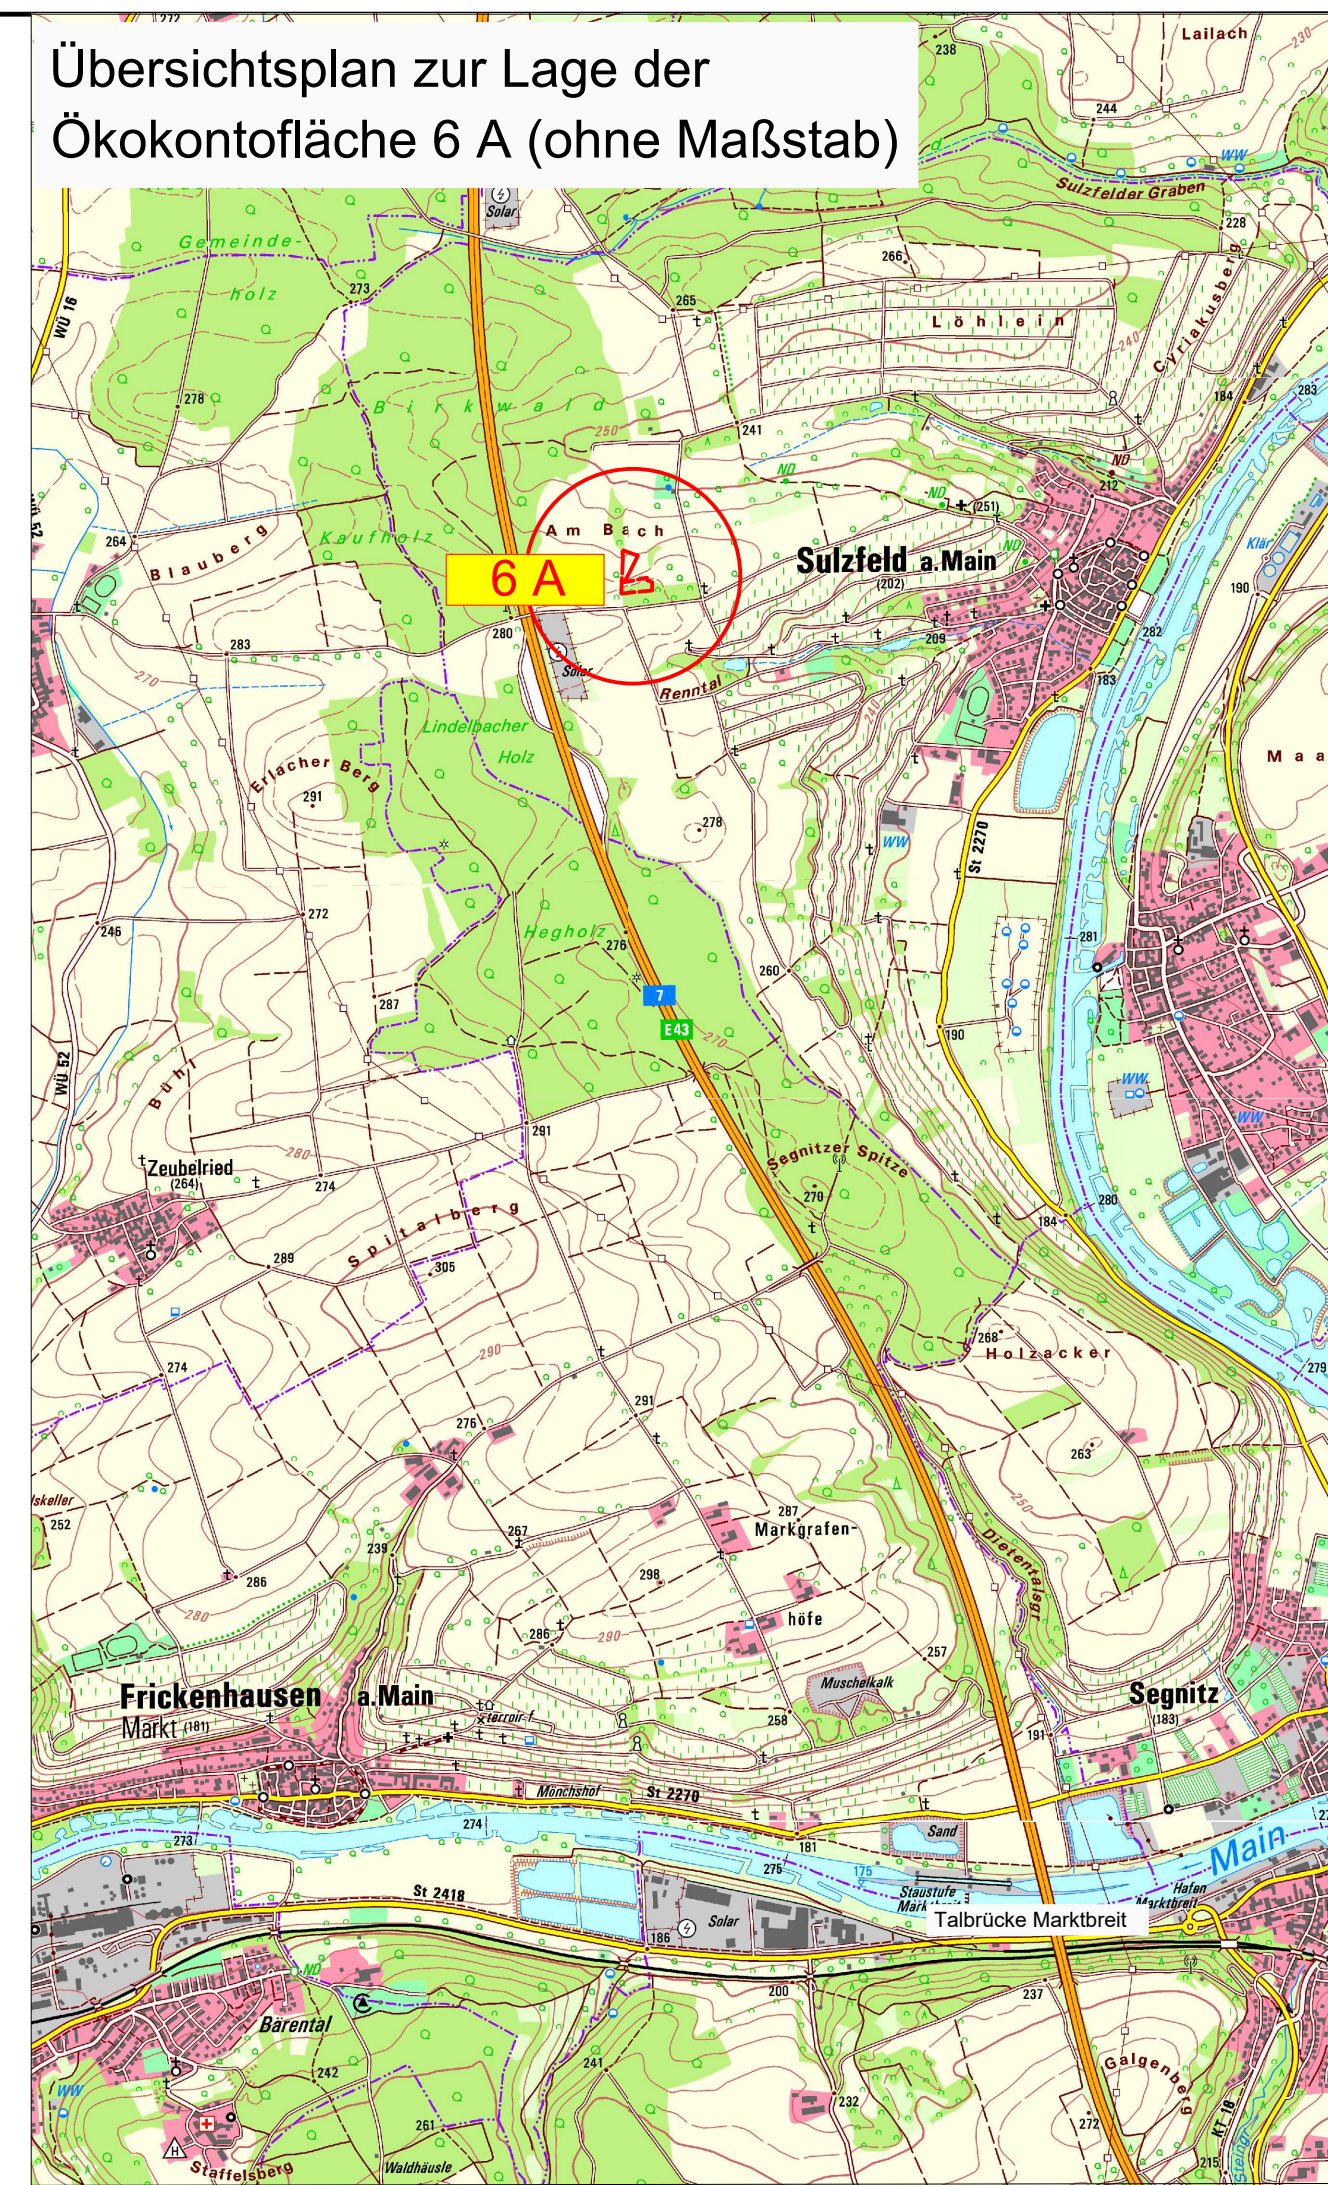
Übersichtsplan zur Lage der Ökokontofläche 6 A (ohne Maßstab)

6 A

Lailach
238
244
WW
Sulzfelder Graben
228
Solar
266
Gemeinde-
holz
273
265
Löhlein
Cyriakusberg
WÜ 16
278
Birkwald
250
241
184
283
ND
212
ND
Am Bach
(251)
264
Kaufholz
Sulzfeld a.Main
(202)
Blauberg
190
280
209
282
283
Solar
183
Renntal
Lindelbacher
Holz
Maa
Erlacher Berg
291
278
St 2270
WW
272
246
Hegholz
276
281
260
7
287
E43
190
WÜ 52
Bühl
WW
291
WW
Zeubelried
(264)
274
280
Segnitzer Spitze
270
Spitalberg
184
280
289
305
268
Holzacker
274
279
290
291
276
263
skeller
252
287
Markgrafen-
267
239
298
286
280
höfe
286
290
257
Muschelkalk
Frickenhausen a.Main
Markt (181)
Segnitz
(183)
258
191
Mönchshof
St 2270
273
274
Sand
181
Main
175
275
Staustufe
Markt
Hafen
Marktbreit
St 2418
Talbrücke Marktbreit
186
Solar
ND
200
237
Barental
WW
242
241
232
Galgenberg
261
272
Staffelsberg
Waldhäusle
215
KT 18